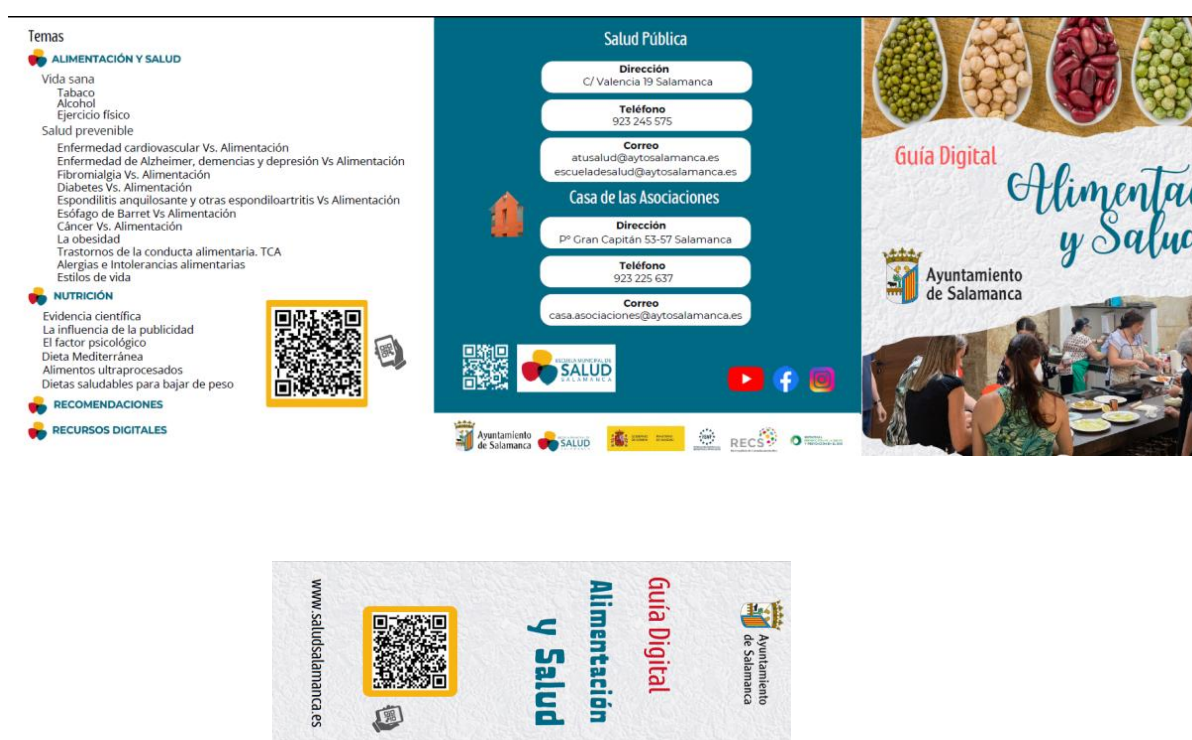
Temas

ALIMENTACIÓN Y SALUD

Vida sana
Tabaco
Alcohol
Ejercicio físico
Salud prevenible
Enfermedad cardiovascular Vs. Alimentación
Enfermedad de Alzheimer, demencias y depresión Vs Alimentación
Fibromialgia Vs. Alimentación
Diabetes Vs. Alimentación
Espondilitis anquilosante y otras espondiloartritis Vs Alimentación
Esófago de Barret Vs Alimentación
Cáncer Vs. Alimentación
La obesidad
Trastornos de la conducta alimentaria. TCA
Alergias e Intolerancias alimentarias
Estilos de vida

NUTRICIÓN

Evidencia científica
La influencia de la publicidad
El factor psicológico
Dieta Mediterránea
Alimentos ultraprocesados
Dietas saludables para bajar de peso

RECOMENDACIONES

RECURSOS DIGITALES

Salud Pública

Dirección
C/ Valencia 19 Salamanca

Teléfono
923 245 575

Correo
atusalud@aytosalamanca.es
escueladesalud@aytosalamanca.es

Casa de las Asociaciones

Dirección
Pº Gran Capitán 53-57 Salamanca

Teléfono
923 225 637

Correo
casa.asociaciones@aytosalamanca.es

ESCUELA MUNICIPAL DE SALUD SALAMANCA

Ayuntamiento de Salamanca SALUD RECS

Guía Digital
Alimenta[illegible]
y Salu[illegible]

Ayuntamiento de Salamanca

www.saludsalamanca.es

Guía Digital
Alimentación
y Salud

Ayuntamiento de Salamanca